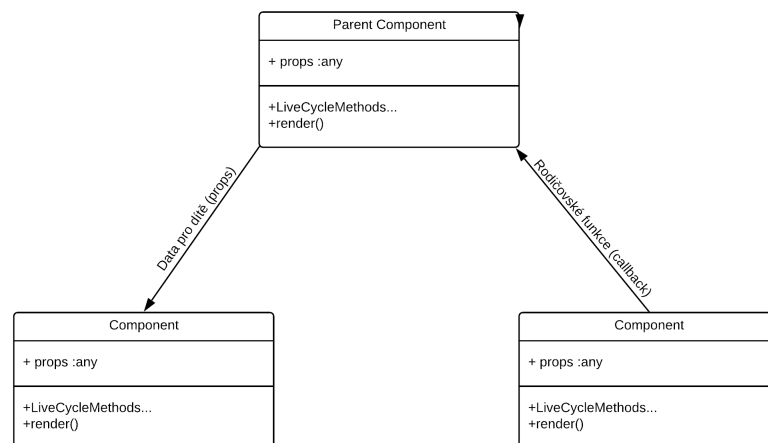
Parent Component

+ props :any

+LiveCycleMethods...
+render()

Data pro dítě (props)

Rodičovské funkce (callback)

Component

+ props :any

+LiveCycleMethods...
+render()

Component

+ props :any

+LiveCycleMethods...
+render()